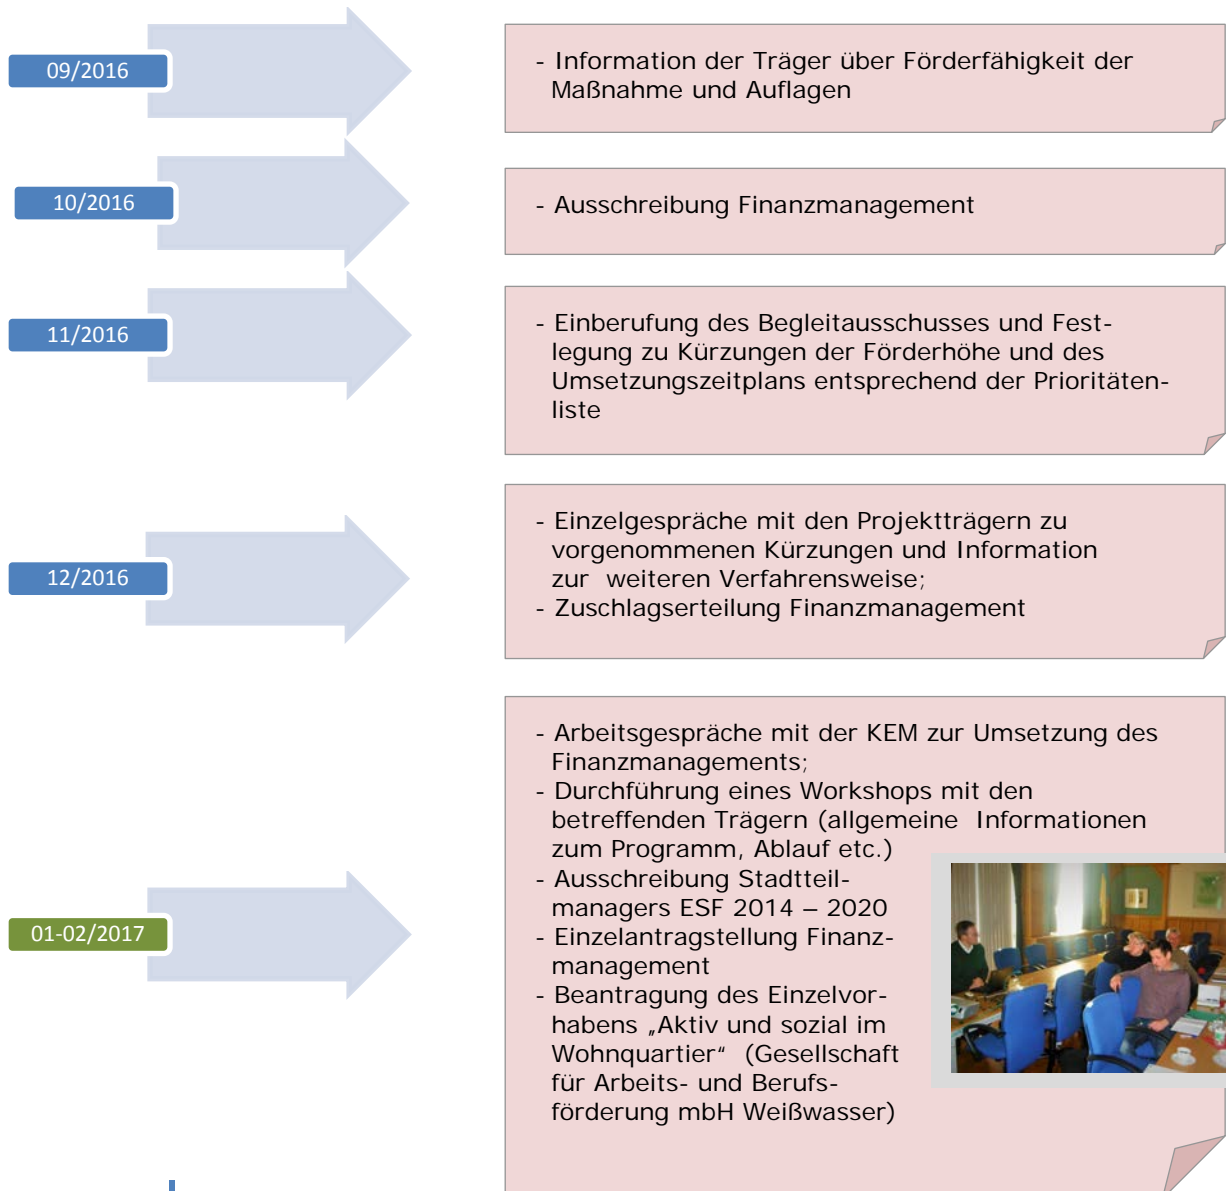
09/2016

- Information der Träger über Förderfähigkeit der Maßnahme und Auflagen

10/2016

- Ausschreibung Finanzmanagement

11/2016

- Einberufung des Begleitausschusses und Festlegung zu Kürzungen der Förderhöhe und des Umsetzungszeitplans entsprechend der Prioritätenliste

12/2016

- Einzelgespräche mit den Projektträgern zu vorgenommenen Kürzungen und Information zur weiteren Verfahrensweise;
- Zuschlagserteilung Finanzmanagement

01-02/2017

- Arbeitsgespräche mit der KEM zur Umsetzung des Finanzmanagements;
- Durchführung eines Workshops mit den betreffenden Trägern (allgemeine Informationen zum Programm, Ablauf etc.)
- Ausschreibung Stadtteilmanagers ESF 2014 – 2020
- Einzelantragstellung Finanzmanagement
- Beantragung des Einzelvorhabens „Aktiv und sozial im Wohnquartier“ (Gesellschaft für Arbeits- und Berufsförderung mbH Weißwasser)